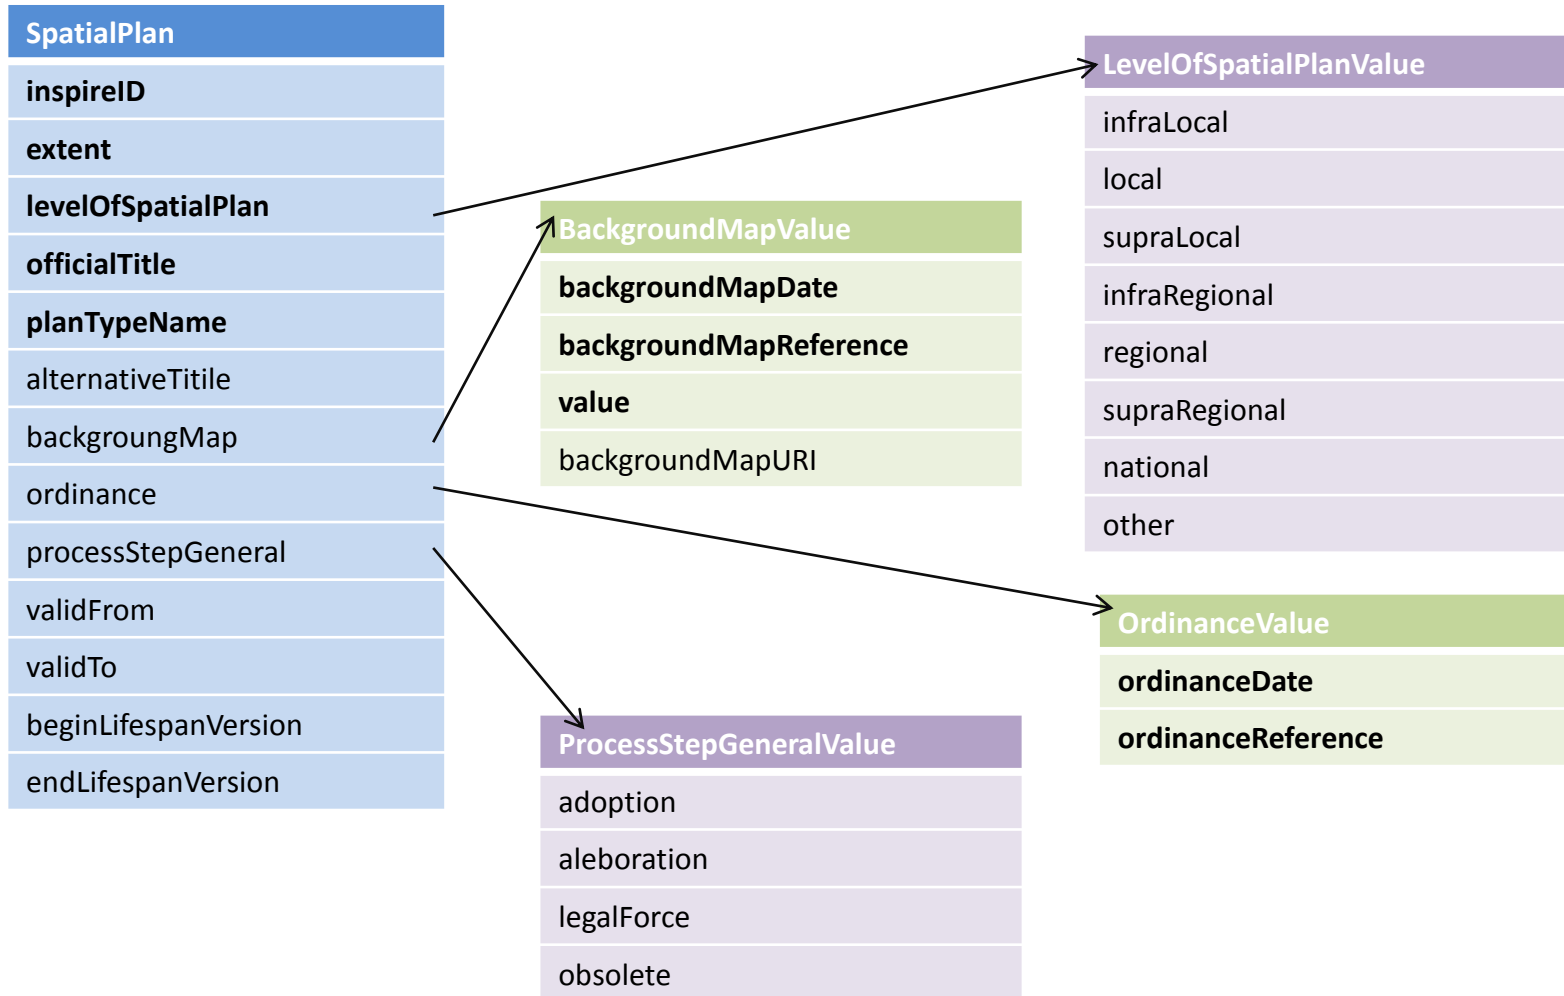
| SpatialPlan |
|---|
| inspireID |
| extent |
| levelOfSpatialPlan |
| officialTitle |
| planTypeName |
| alternativeTitile |
| backgroungMap |
| ordinance |
| processStepGeneral |
| validFrom |
| validTo |
| beginLifespanVersion |
| endLifespanVersion |

| BackgroundMapValue |
|---|
| backgroundMapDate |
| backgroundMapReference |
| value |
| backgroundMapURI |

| ProcessStepGeneralValue |
|---|
| adoption |
| aleboration |
| legalForce |
| obsolete |

| LevelOfSpatialPlanValue |
|---|
| infraLocal |
| local |
| supraLocal |
| infraRegional |
| regional |
| supraRegional |
| national |
| other |

| OrdinanceValue |
|---|
| ordinanceDate |
| ordinanceReference |